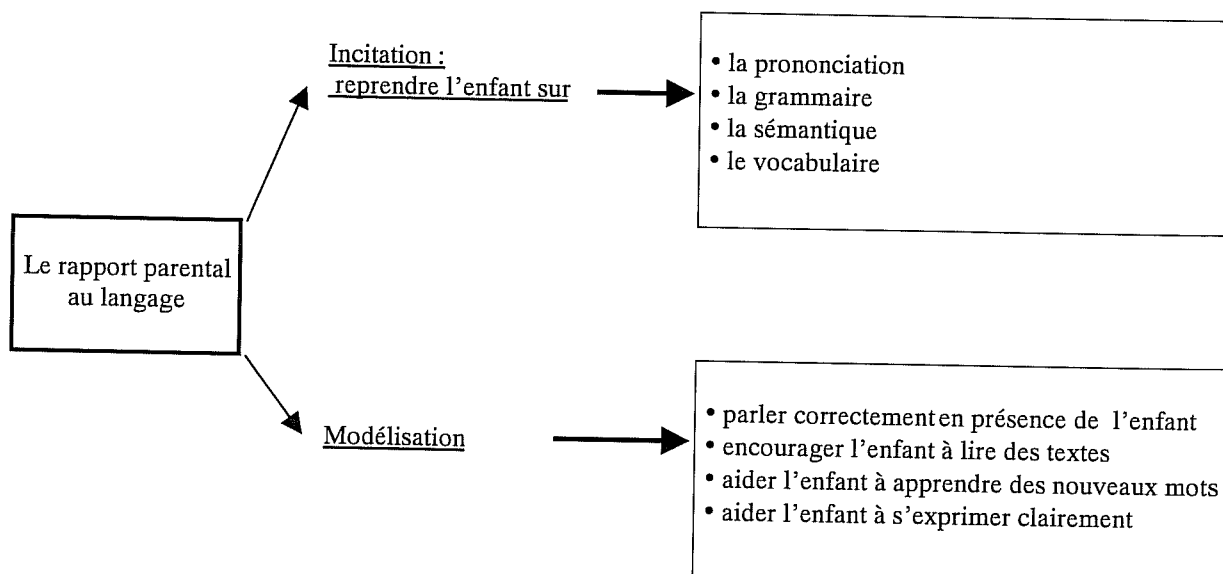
Le rapport parental au langage

Incitation :
reprendre l'enfant sur

• la prononciation
• la grammaire
• la sémantique
• le vocabulaire

Modélisation

• parler correctement en présence de l'enfant
• encourager l'enfant à lire des textes
• aider l'enfant à apprendre des nouveaux mots
• aider l'enfant à s'exprimer clairement